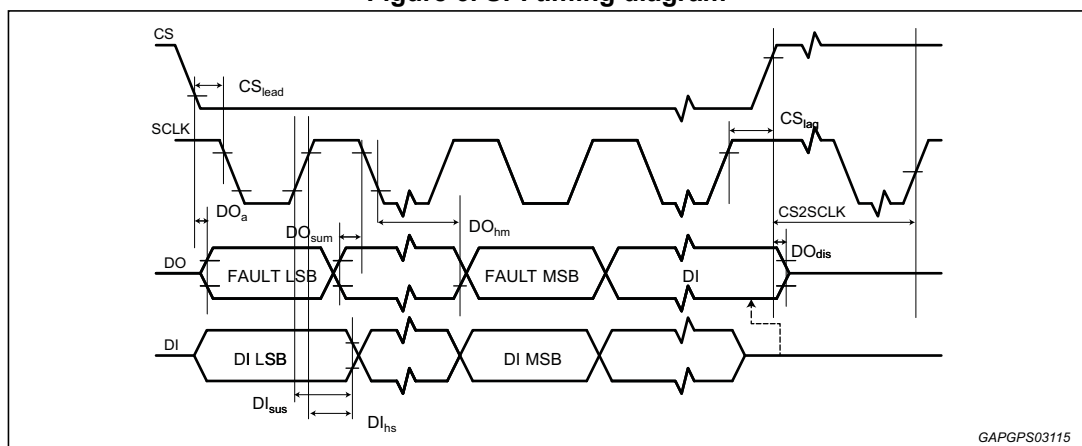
Figure 6. SPI timing diagram

CS

$CS_{lead}$

SCLK

$CS_{lag}$

$DO_a$

$DO_{sum}$

$DO_{hm}$

CS2SCLK

$DO_{dis}$

DO

FAULT LSB

FAULT MSB

DI

DI

DI LSB

DI MSB

$DI_{sus}$

$DI_{hs}$

GAPGPS03115